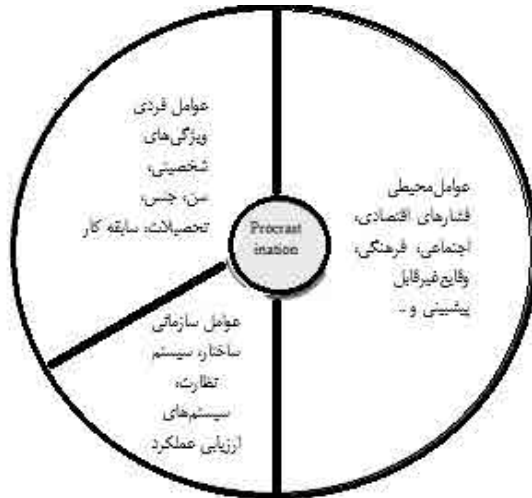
عوامل فردی
ویژگی‌های شخصیتی، سن، جنس، تحصیلات، سابقه کار

Procrast ination

عوامل محیطی
فشارهای اقتصادی، اجتماعی، فرهنگی، وقایع غیرقابل پیش‌بینی و...

عوامل سازمانی
ساختار، سیستم نظارت، سیستم‌های ارزیابی عملکرد